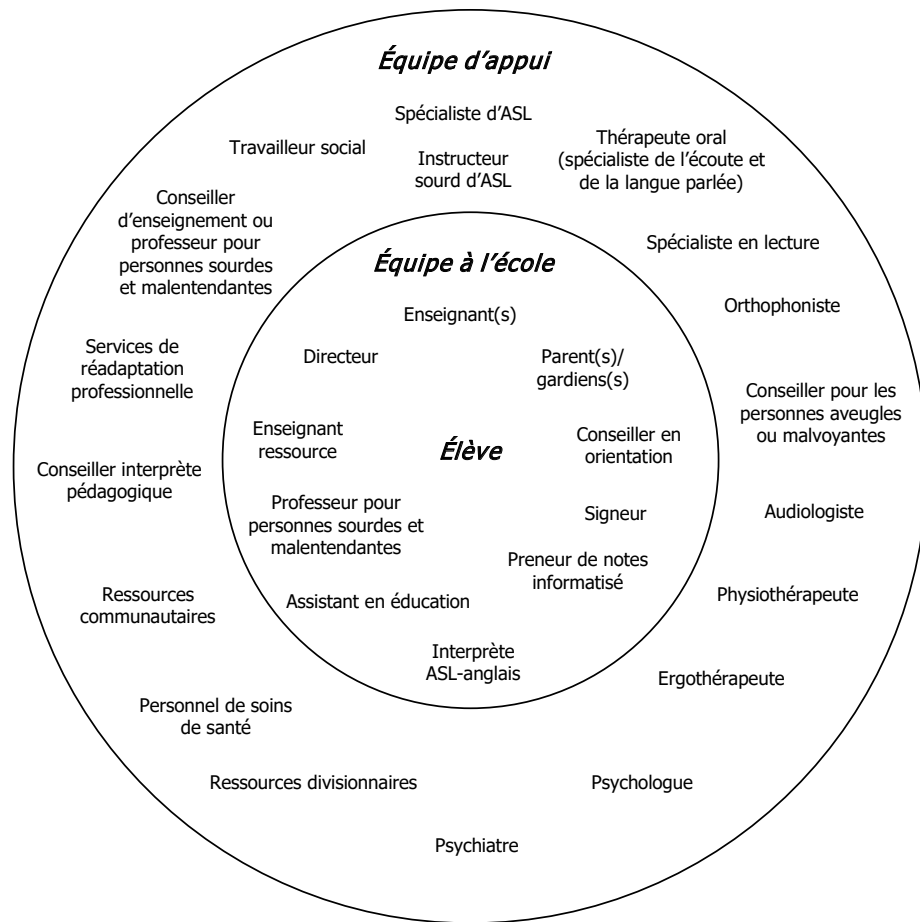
Équipe d'appui

Spécialiste d'ASL

Travailleur social

Instructeur sourd d'ASL

Thérapeute oral (spécialiste de l'écoute et de la langue parlée)

Conseiller d'enseignement ou professeur pour personnes sourdes et malentendantes

Spécialiste en lecture

Équipe à l'école

Orthophoniste

Enseignant(s)

Services de réadaptation professionnelle

Directeur

Parent(s)/ gardiens(s)

Conseiller pour les personnes aveugles ou malvoyantes

Enseignant ressource

Élève

Conseiller en orientation

Conseiller interprète pédagogique

Professeur pour personnes sourdes et malentendantes

Signeur

Audiologiste

Preneur de notes informatisé

Ressources communautaires

Assistant en éducation

Physiothérapeute

Interprète ASL-anglais

Ergothérapeute

Personnel de soins de santé

Ressources divisionnaires

Psychologue

Psychiatre